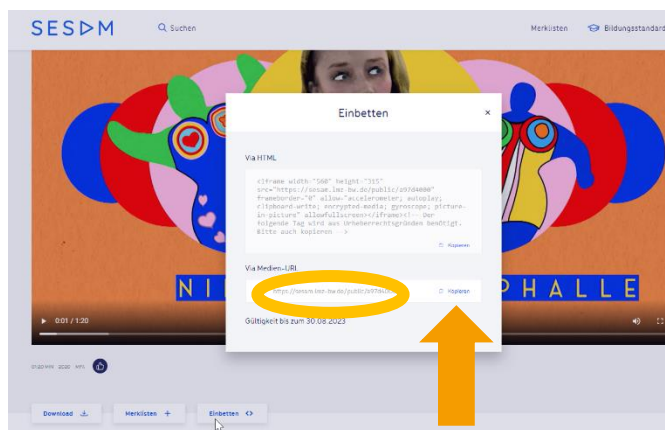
SESAM

Suchen

Merklisten

Bildungsstandard

Einbetten

×

Via HTML

<iframe width="560" height="315" src="https://sesam.lmz-bw.de/public/297d4000" frameborder="0" allow="accelerometer; autoplay; clipboard-write; encrypted-media; gyroscope; picture-in-picture" allowfullscreen></iframe><!-- Der folgende Tag wird aus Urheberrechtsgründen benötigt. Bitte auch kopieren -->

Kopieren

Via Medien-URL

https://sesam.lmz-bw.de/public/297d4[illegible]

Kopieren

Gültigkeit bis zum 30.08.2023

NI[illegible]PHALLE

0:01 / 1:20

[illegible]

Download

Merklisten +

Einbetten <>